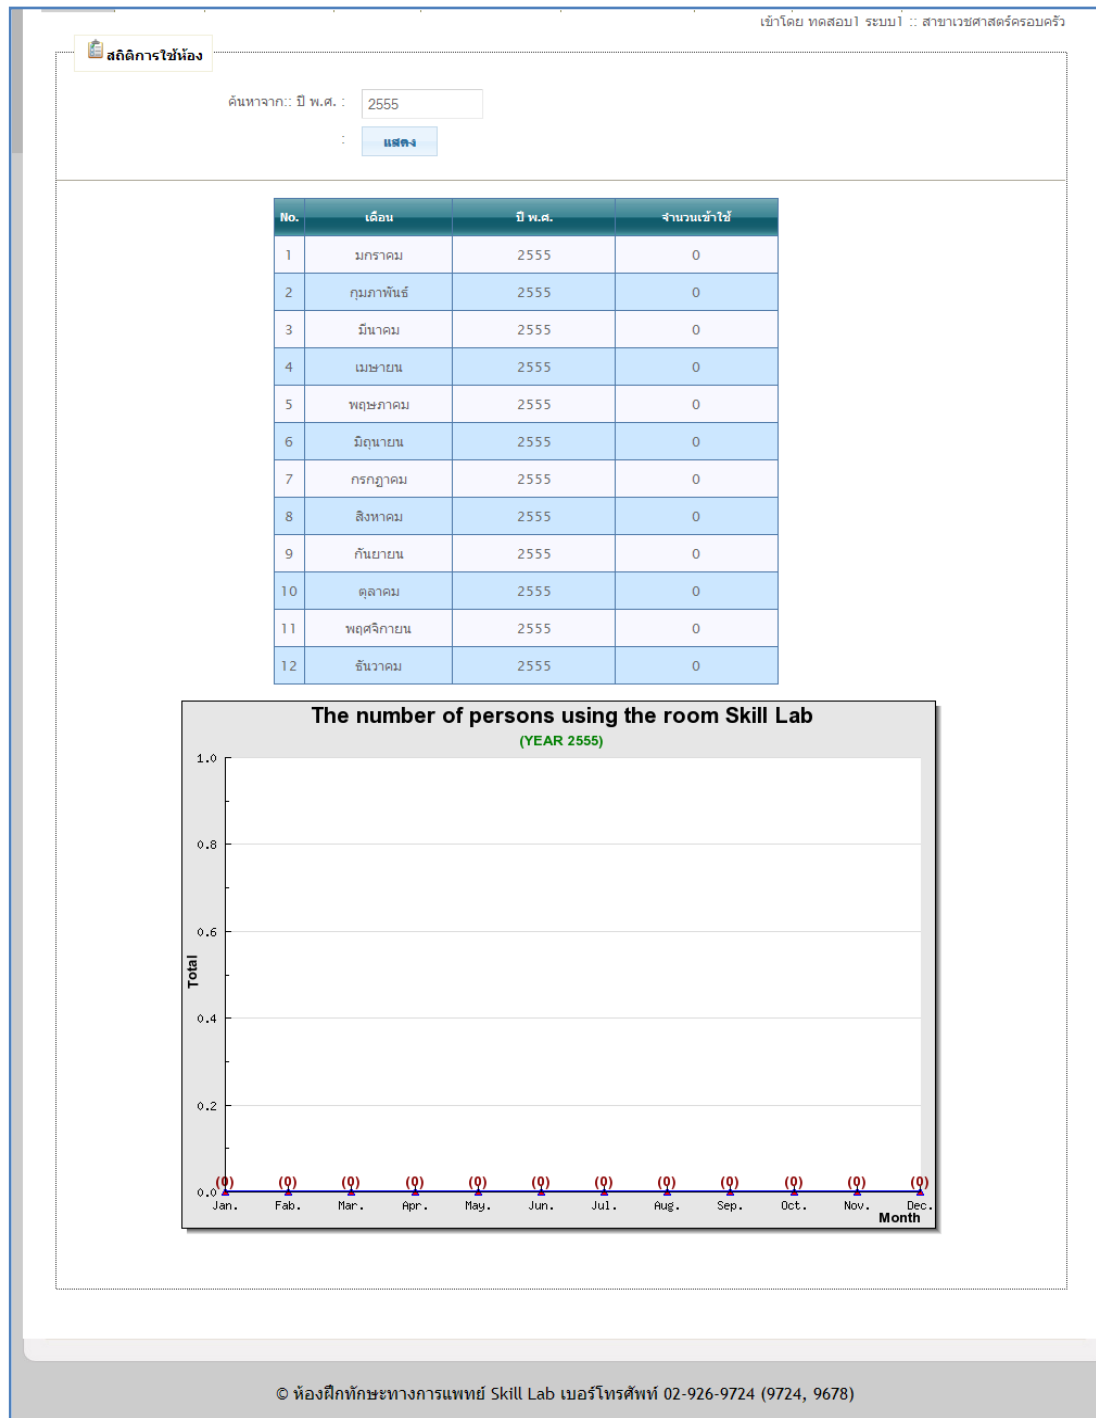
เข้าโดย ทดสอบ1 ระบบ1 :: สาขาเวชศาสตร์ครอบครัว

สถิติการใช้ห้อง

ค้นหาจาก:: ปี พ.ศ. : 2555

: แสดง

| No. | เดือน | ปี พ.ศ. | จำนวนเข้าใช้ |
|---|---|---|---|
| 1 | มกราคม | 2555 | 0 |
| 2 | กุมภาพันธ์ | 2555 | 0 |
| 3 | มีนาคม | 2555 | 0 |
| 4 | เมษายน | 2555 | 0 |
| 5 | พฤษภาคม | 2555 | 0 |
| 6 | มิถุนายน | 2555 | 0 |
| 7 | กรกฎาคม | 2555 | 0 |
| 8 | สิงหาคม | 2555 | 0 |
| 9 | กันยายน | 2555 | 0 |
| 10 | ตุลาคม | 2555 | 0 |
| 11 | พฤศจิกายน | 2555 | 0 |
| 12 | ธันวาคม | 2555 | 0 |

The number of persons using the room Skill Lab
(YEAR 2555)

Total
1.0
0.8
0.6
0.4
0.2
0.0

(0) (0) (0) (0) (0) (0) (0) (0) (0) (0) (0) (0)
Jan. Fab. Mar. Apr. May. Jun. Jul. Aug. Sep. Oct. Nov. Dec.
Month

© ห้องฝึกทักษะทางการแพทย์ Skill Lab เบอร์โทรศัพท์ 02-926-9724 (9724, 9678)